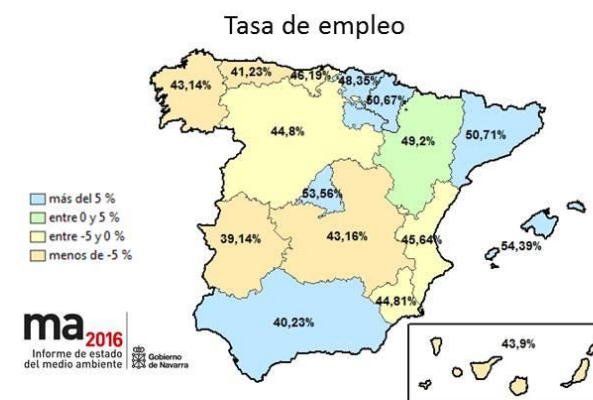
Tasa de empleo

43,14%
41,23%
46,19%
48,35%
50,67%
44,8%
49,2%
50,71%
53,56%
39,14%
43,16%
45,64%
54,39%
44,81%
40,23%
43,9%

más del 5 %
entre 0 y 5 %
entre -5 y 0 %
menos de -5 %

ma 2016
Informe de estado del medio ambiente
Gobierno de Navarra